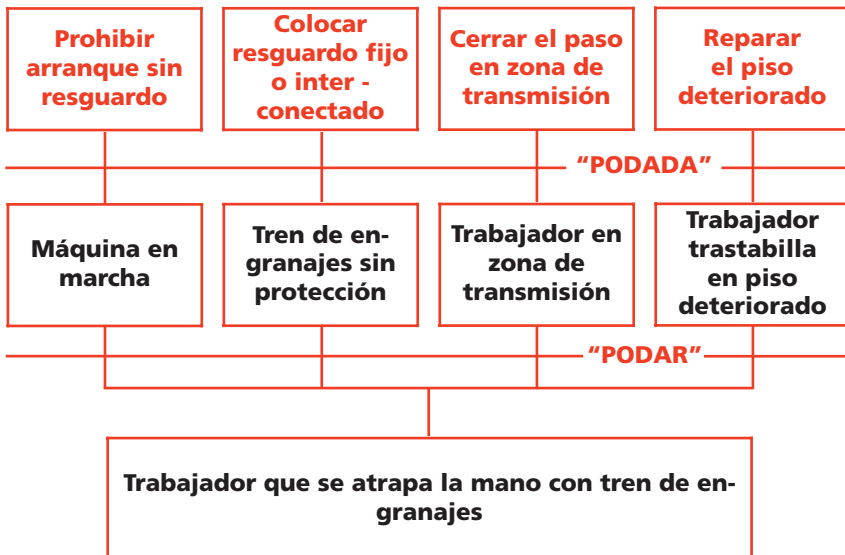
Prohibir arranque sin resguardo

Colocar resguardo fijo o inter - conectado

Cerrar el paso en zona de transmisión

Reparar el piso deteriorado

"PODADA"

Máquina en marcha

Tren de engranajes sin protección

Trabajador en zona de transmisión

Trabajador trastabilla en piso deteriorado

"PODAR"

Trabajador que se atrapa la mano con tren de engranajes